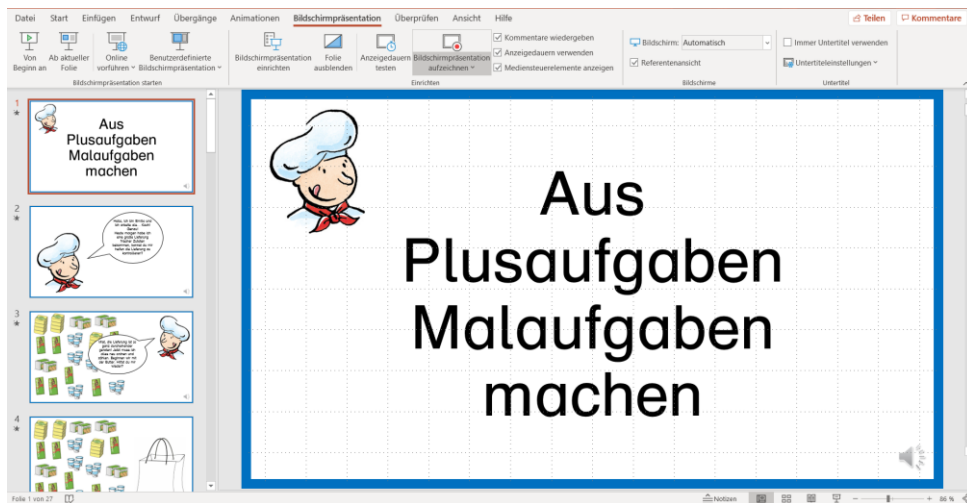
Datei Start Einfügen Entwurf Übergänge Animationen Bildschirmpräsentation Überprüfen Ansicht Hilfe

Teilen Kommentare

Von Beginn an
Ab aktueller Folie
Online vorführen
Benutzerdefinierte Bildschirmpräsentation
Bildschirmpräsentation starten

Bildschirmpräsentation einrichten
Folie ausblenden
Anzeigedauern testen
Bildschirmpräsentation aufzeichnen
Kommentare wiedergeben
Anzeigedauern verwenden
Mediensteuerelemente anzeigen
Einrichten

Bildschirm: Automatisch
Referentenansicht
Bildschirme

Immer Untertitel verwenden
Untertiteleinstellungen
Untertitel

1

Aus Plusaufgaben Malaufgaben machen

2

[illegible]

3

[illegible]

4

Aus Plusaufgaben Malaufgaben machen

Folie 1 von 27

Notizen

86 %